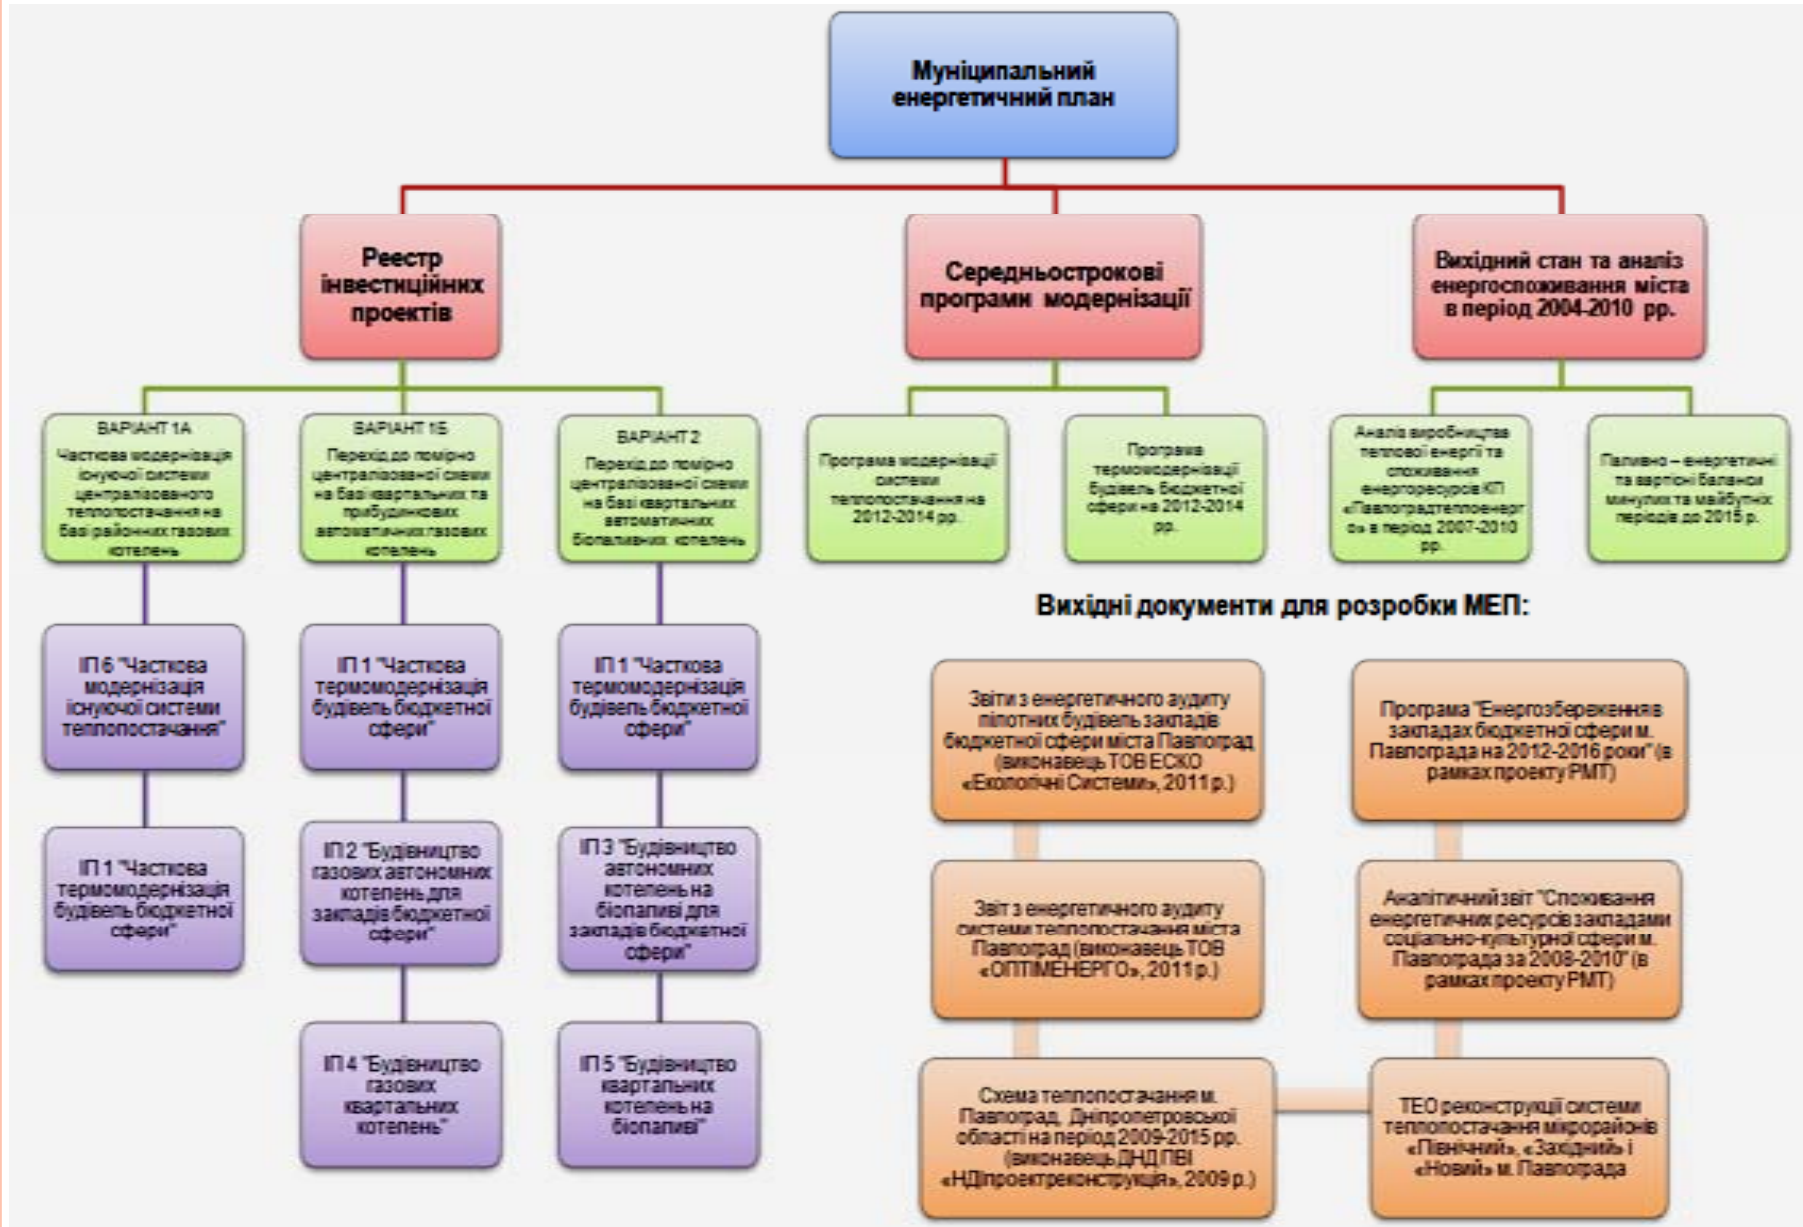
Муніципальний енергетичний план

Реєстр інвестиційних проектів

Середньострокові програми модернізації

Вихідний стан та аналіз енергоспоживання міста в період 2004-2010 рр.

ВАРІАНТ 1А
Часткова модернізація існуючої системи централізованого теплопостачання на базі районних газових котелень

ВАРІАНТ 1Б
Перехід до помірно централізованої схеми на базі квартальних та прибудинкових автоматичних газових котелень

ВАРІАНТ 2
Перехід до помірно централізованої схеми на базі квартальних автоматичних біопаливних котелень

Програма модернізації системи теплопостачання на 2012-2014 рр.

Програма термомодернізації будівель бюджетної сфери на 2012-2014 рр.

Аналіз виробництва теплової енергії та споживання енергоресурсів КП «Павлоградтеплоенерго» в період 2007-2010 рр.

Паливно – енергетичні та вартісні баланси минулих та майбутніх періодів до 2015 р.

ІП 6 "Часткова модернізація існуючої системи теплопостачання"

ІП 1 "Часткова термомодернізація будівель бюджетної сфери"

ІП 1 "Часткова термомодернізація будівель бюджетної сфери"

ІП 1 "Часткова термомодернізація будівель бюджетної сфери"

ІП 2 "Будівництво газових автономних котелень для закладів бюджетної сфери"

ІП 3 "Будівництво автономних котелень на біопаливі для закладів бюджетної сфери"

ІП 4 "Будівництво газових квартальних котелень"

ІП 5 "Будівництво квартальних котелень на біопаливі"

Вихідні документи для розробки МЕП:

Звіти з енергетичного аудиту пілотних будівель закладів бюджетної сфери міста Павлоград (виконавець ТОВ ЕСКО «Екологічні Системи», 2011 р.)

Програма "Енергозбереження в закладах бюджетної сфери м. Павлограда на 2012-2016 роки" (в рамках проекту РМТ)

Звіт з енергетичного аудиту системи теплопостачання міста Павлоград (виконавець ТОВ «ОПТІМЕНЕРГО», 2011 р.)

Аналітичний звіт "Споживання енергетичних ресурсів закладами соціально-культурної сфери м. Павлограда за 2008-2010" (в рамках проекту РМТ)

Схема теплопостачання м. Павлоград, Дніпропетровської області на період 2009-2015 рр. (виконавець ДНД ПВІ «НДІпроектреконструкція», 2009 р.)

ТЕО реконструкції системи теплопостачання мікрорайонів «Північний», «Західний» і «Новий» м. Павлограда